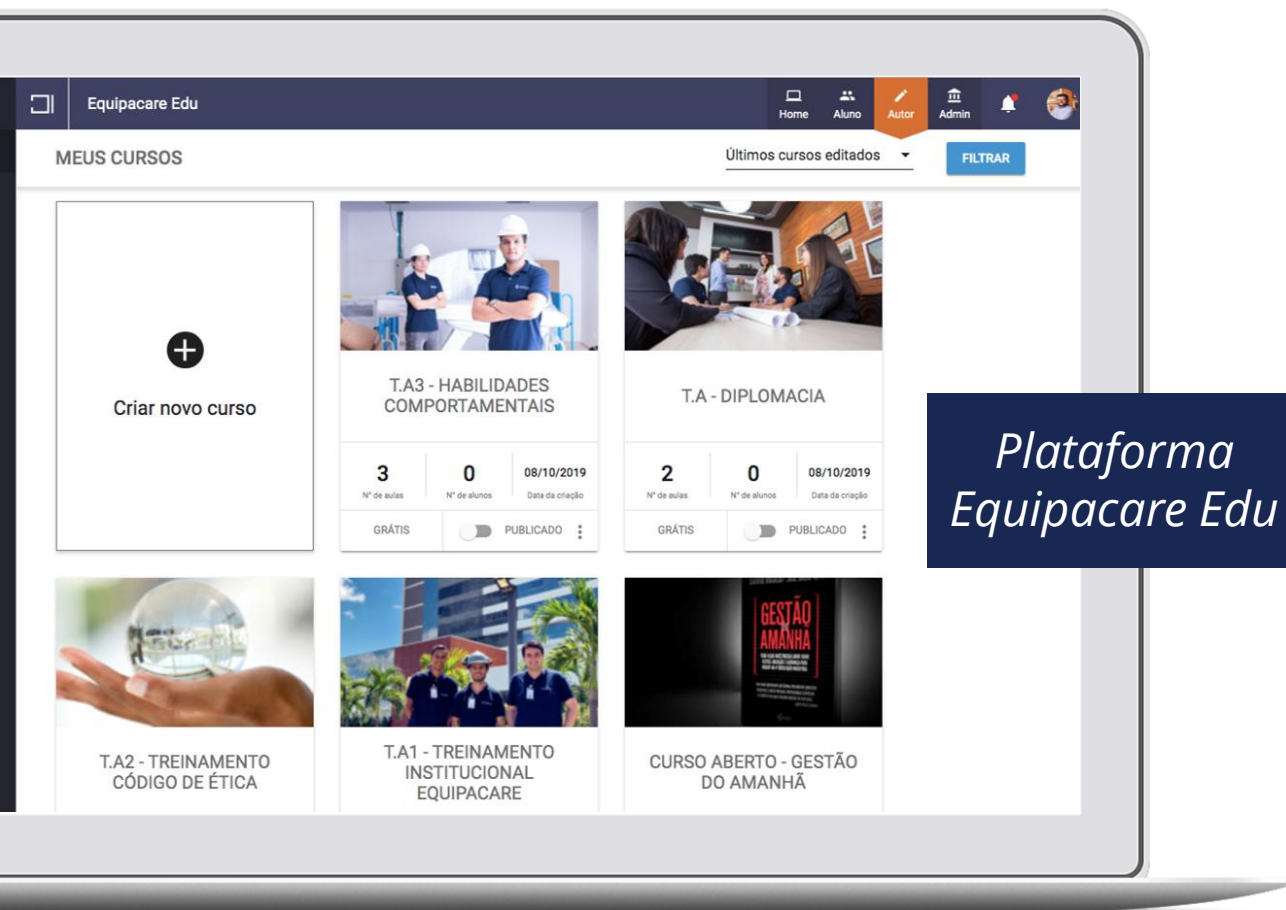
Equipacare Edu

Home Aluno Autor Admin

MEUS CURSOS

Últimos cursos editados

FILTRAR

Criar novo curso

T.A3 - HABILIDADES COMPORTAMENTAIS

| 3 | 0 | 08/10/2019 |
|---|---|---|
| Nº de aulas | Nº de alunos | Data da criação |

GRÁTIS PUBLICADO

T.A - DIPLOMACIA

| 2 | 0 | 08/10/2019 |
|---|---|---|
| Nº de aulas | Nº de alunos | Data da criação |

GRÁTIS PUBLICADO

Plataforma Equipacare Edu

T.A2 - TREINAMENTO CÓDIGO DE ÉTICA

T.A1 - TREINAMENTO INSTITUCIONAL EQUIPACARE

GESTÃO DO AMANHÃ

CURSO ABERTO - GESTÃO DO AMANHÃ